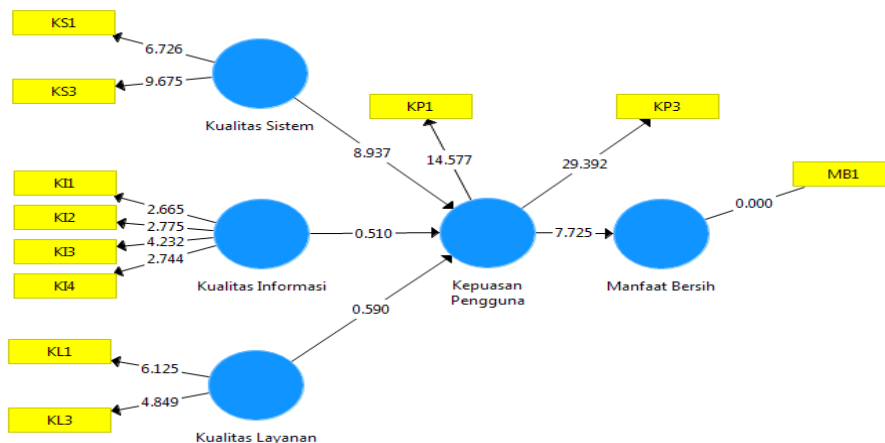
KS1
6.726
KS3
9.675
Kualitas Sistem
8.937
KP1
14.577
KP3
29.392
MB1
0.000
KI1
2.665
KI2
2.775
KI3
4.232
KI4
2.744
0.510
7.725
Kualitas Informasi
Kepuasan Pengguna
Manfaat Bersih
0.590
KL1
6.125
KL3
4.849
Kualitas Layanan